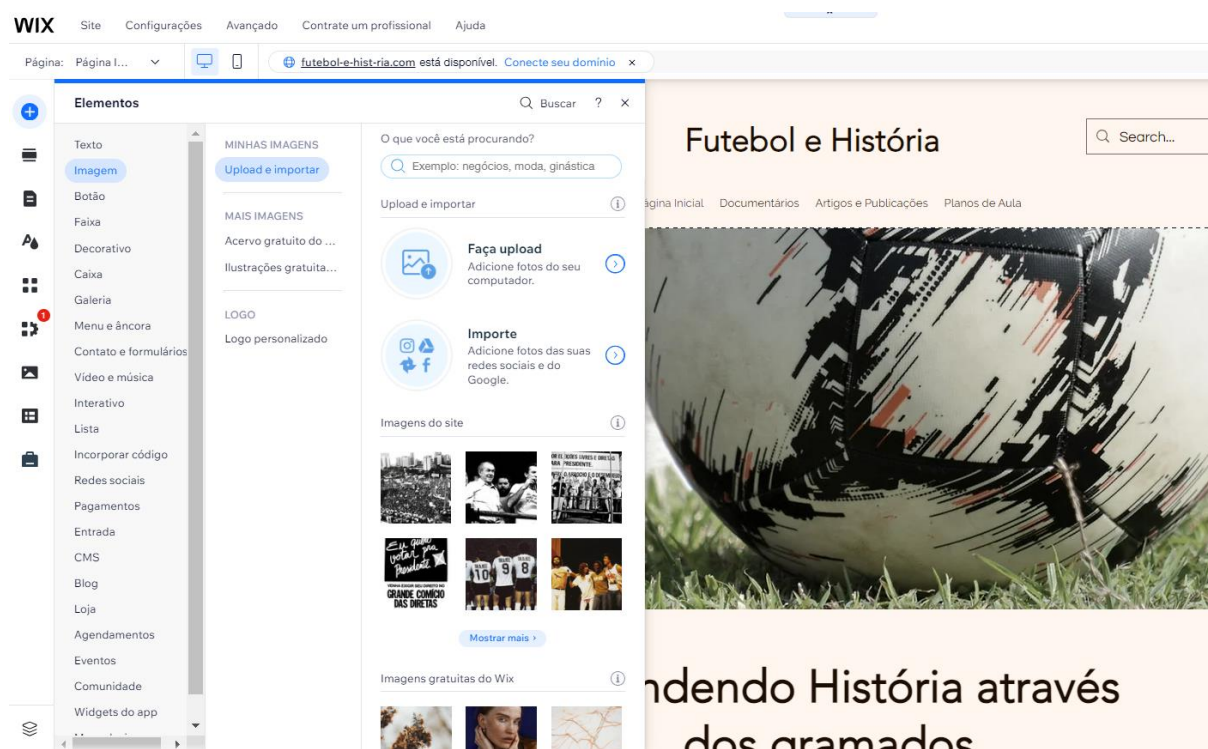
WIX Site Configurações Avançado Contrate um profissional Ajuda

Página: Página I...

futebol-e-hist-ria.com está disponível. Conecte seu domínio ×

Elementos

Buscar ? ×

Texto
Imagem
Botão
Faixa
Decorativo
Caixa
Galeria
Menu e âncora
Contato e formulários
Vídeo e música
Interativo
Lista
Incorporar código
Redes sociais
Pagamentos
Entrada
CMS
Blog
Loja
Agendamentos
Eventos
Comunidade
Widgets do app

MINHAS IMAGENS
Upload e importar

MAIS IMAGENS
Acervo gratuito do ...
Ilustrações gratuita...

LOGO
Logo personalizado

O que você está procurando?
Exemplo: negócios, moda, ginástica

Upload e importar

Faça upload
Adicione fotos do seu computador.

Importe
Adicione fotos das suas redes sociais e do Google.

Imagens do site

GRANDE COMÍCIO DAS DIRETAS

Mostrar mais ›

Imagens gratuitas do Wix

Futebol e História

Search...

ágina Inicial Documentários Artigos e Publicações Planos de Aula

ndendo História através dos gramados